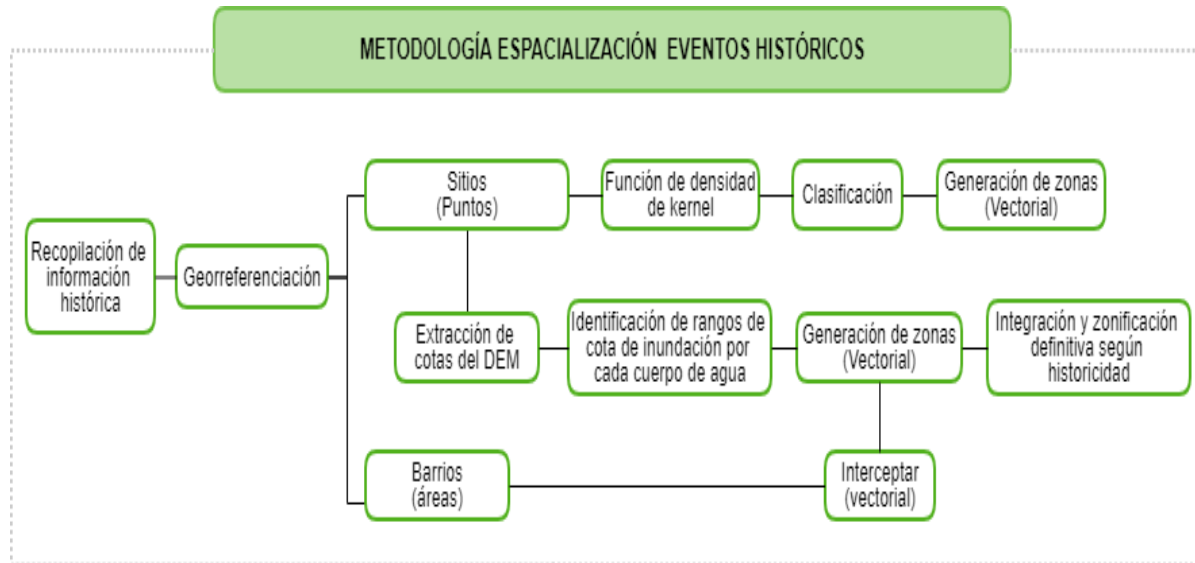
METODOLOGÍA ESPACIALIZACIÓN EVENTOS HISTÓRICOS

Recopilación de información histórica

Georreferenciación

Sitios (Puntos)

Función de densidad de kernel

Clasificación

Generación de zonas (Vectorial)

Extracción de cotas del DEM

Identificación de rangos de cota de inundación por cada cuerpo de agua

Generación de zonas (Vectorial)

Integración y zonificación definitiva según historicidad

Barrios (áreas)

Interceptar (vectorial)